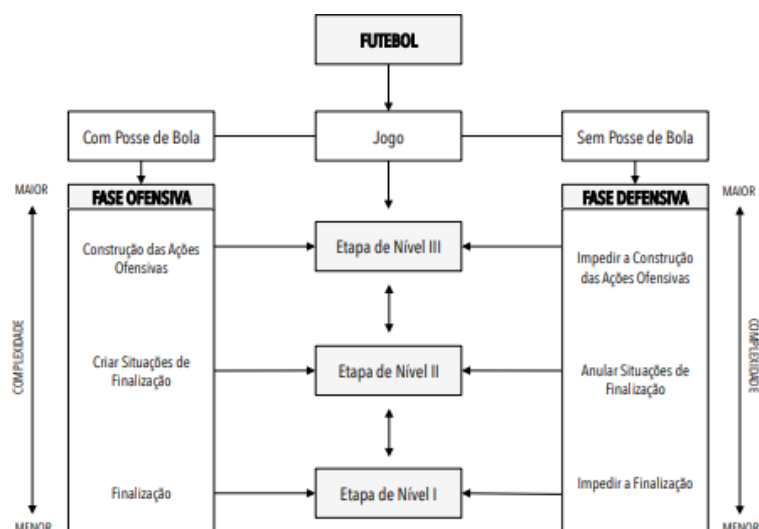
FUTEBOL

Com Posse de Bola

Jogo

Sem Posse de Bola

MAIOR

FASE OFENSIVA

FASE DEFENSIVA

MAIOR

Construção das Ações Ofensivas

Etapa de Nível III

Impedir a Construção das Ações Ofensivas

COMPLEXIDADE

Criar Situações de Finalização

Etapa de Nível II

Anular Situações de Finalização

COMPLEXIDADE

Finalização

Etapa de Nível I

Impedir a Finalização

MENOR

MENOR